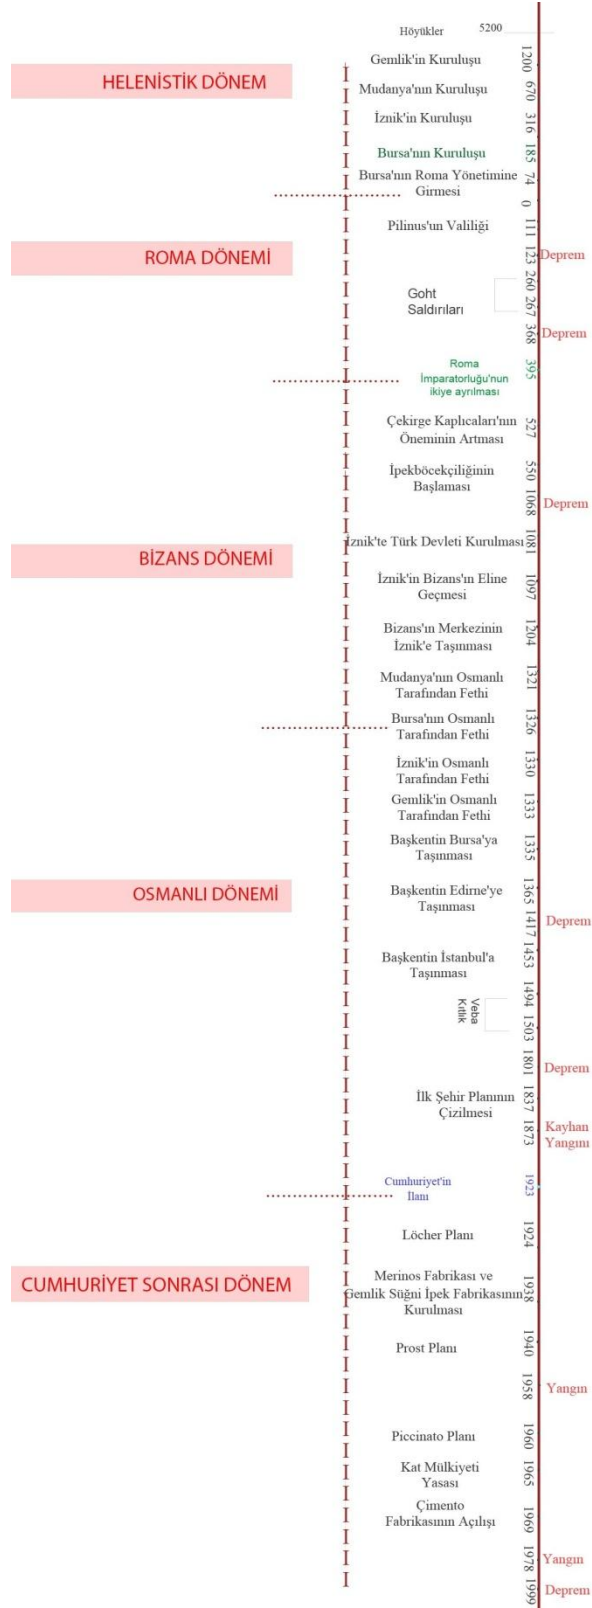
Höyükler 5200

HELENİSTİK DÖNEM

Gemlik'in Kuruluşu 1200
Mudanya'nın Kuruluşu 670
İznik'in Kuruluşu 316
Bursa'nın Kuruluşu 185
Bursa'nın Roma Yönetimine Girmesi 74
0

ROMA DÖNEMİ

Pilinus'un Valiliği 111
123 Deprem
Goht Saldırıları 260 267
368 Deprem
Roma İmparatorluğu'nun ikiye ayrılması 395
Çekirge Kaplıcaları'nın Öneminin Artması 527
İpekböcekçiliğinin Başlaması 550
1068 Deprem

BİZANS DÖNEMİ

İznik'te Türk Devleti Kurulması 1081
İznik'in Bizans'ın Eline Geçmesi 1097
Bizans'ın Merkezinin İznik'e Taşınması 1204
Mudanya'nın Osmanlı Tarafından Fethi 1321
Bursa'nın Osmanlı Tarafından Fethi 1326

OSMANLI DÖNEMİ

İznik'in Osmanlı Tarafından Fethi 1330
Gemlik'in Osmanlı Tarafından Fethi 1333
Başkentin Bursa'ya Taşınması 1335
Başkentin Edirne'ye Taşınması 1365
1417 Deprem
Başkentin İstanbul'a Taşınması 1453
Veba Kıtlık 1494 1503
1801 Deprem
İlk Şehir Planının Çizilmesi 1837
1873 Kayhan Yangını
Cumhuriyet'in İlanı 1923

CUMHURİYET SONRASI DÖNEM

Löcher Planı 1924
Merinos Fabrikası ve Gemlik Süğni İpek Fabrikasının Kurulması 1938
Prost Planı 1940
1958 Yangın
Piccinato Planı 1960
Kat Mülkiyeti Yasası 1965
Çimento Fabrikasının Açılışı 1969
1978 Yangın
1999 Deprem